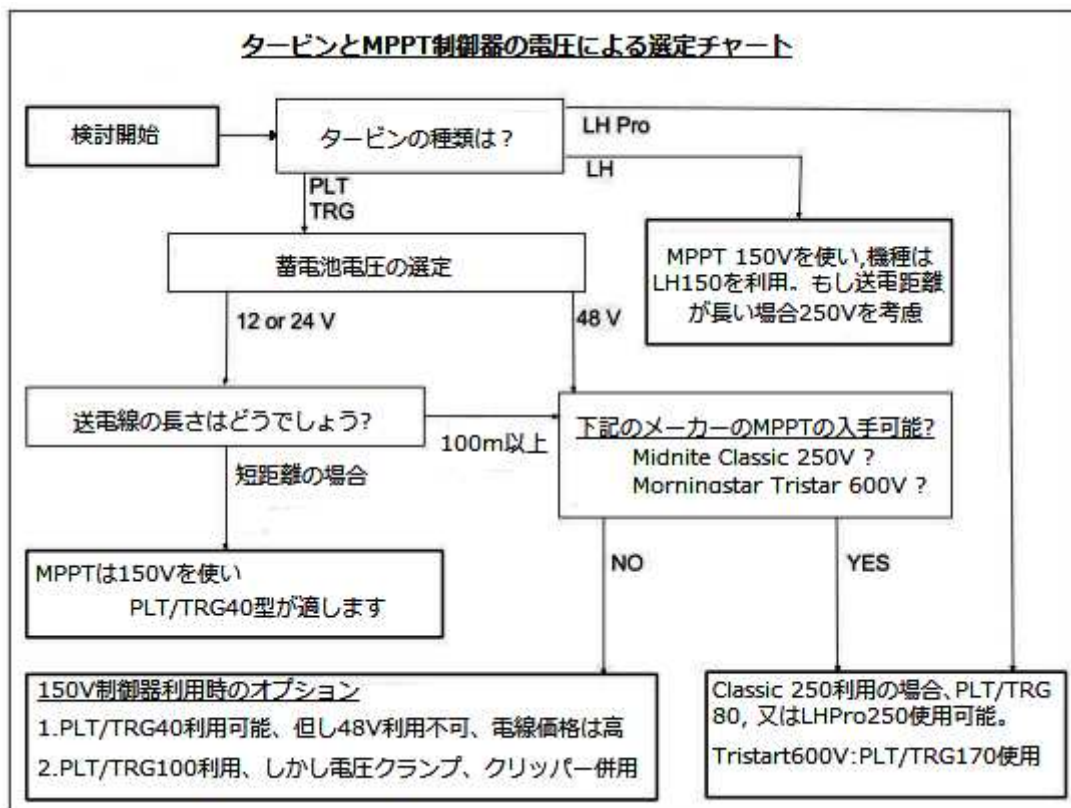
タービンとMPPT制御器の電圧による選定チャート

検討開始

タービンの種類は？

LH Pro

LH

PLT
TRG

MPPT 150Vを使い,機種はLH150を利用。もし送電距離が長い場合250Vを考慮

蓄電池電圧の選定

12 or 24 V

48 V

送電線の長さはどうでしょう?

100m以上

下記のメーカーのMPPTの入手可能?
Midnite Classic 250V ?
Morningstar Tristar 600V ?

短距離の場合

NO

YES

MPPTは150Vを使い
PLT/TRG40型が適します

150V制御器利用時のオプション
1.PLT/TRG40利用可能、但し48V利用不可、電線価格は高
2.PLT/TRG100利用、しかし電圧クランプ、クリッパー併用

Classic 250利用の場合、PLT/TRG 80, 又はLHPro250使用可能。
Tristart600V:PLT/TRG170使用